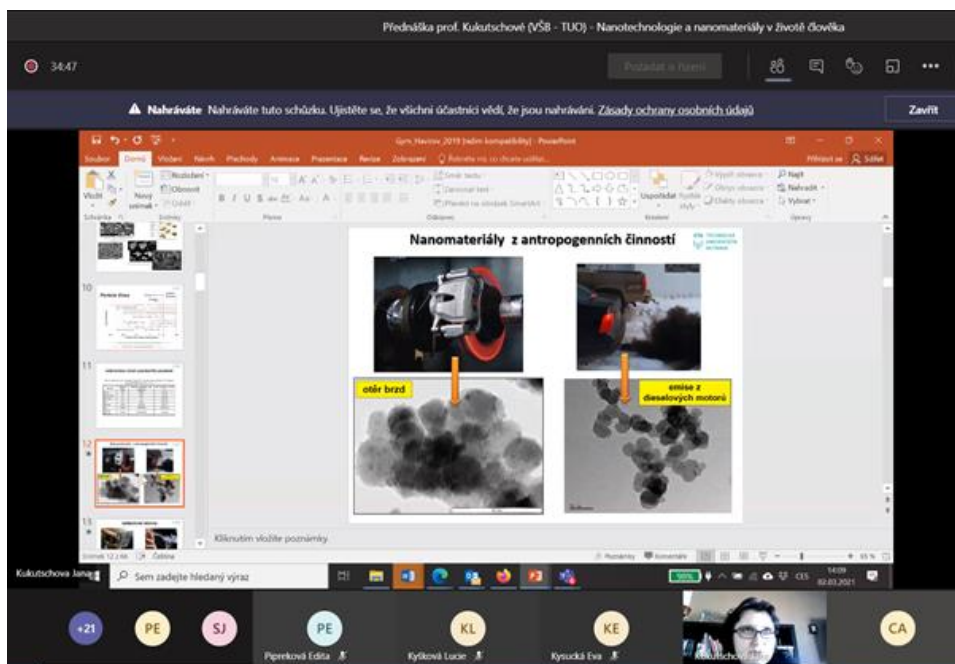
Přednáška prof. Kukutschové (VŠB - TUO) - Nanotechnologie a nanomateriály v životě člověka

34:47

Požádat o řízení

Nahráváte Nahráváte tuto schůzku. Ujistěte se, že všichni účastníci vědí, že jsou nahráváni. Zásady ochrany osobních údajů

Zavřít

Gym_Havirov_2019 [režim kompatibility] - PowerPoint

Soubor Domů Vložení Návrh Přechody Animace Prezentace Revize Zobrazení Řekněte mi, co chcete udělat...

Přihlásit se Sdílet

Vložit Nový snímek Rozložení Obnovit Oddíl

Schránka Snímky Písmo Odstavec Kreslení Úpravy

Uspořádat Rychlé styly

Najít Nahradit Vybrat

10

11

12

13

Nanomateriály z antropogenních činností

otěr brzd

emise z dieselových motorů

Kliknutím vložíte poznámky.

Snímek 12 z 44 Čeština

Poznámky Komentáře

65 %

Kukutschova Jana

Sem zadejte hledaný výraz

14:09 02.03.2021

+21 PE SJ PE KL KE CA

Pipreková Edita

Kyšková Lucie

Kysucká Eva

Kukutschová Jana